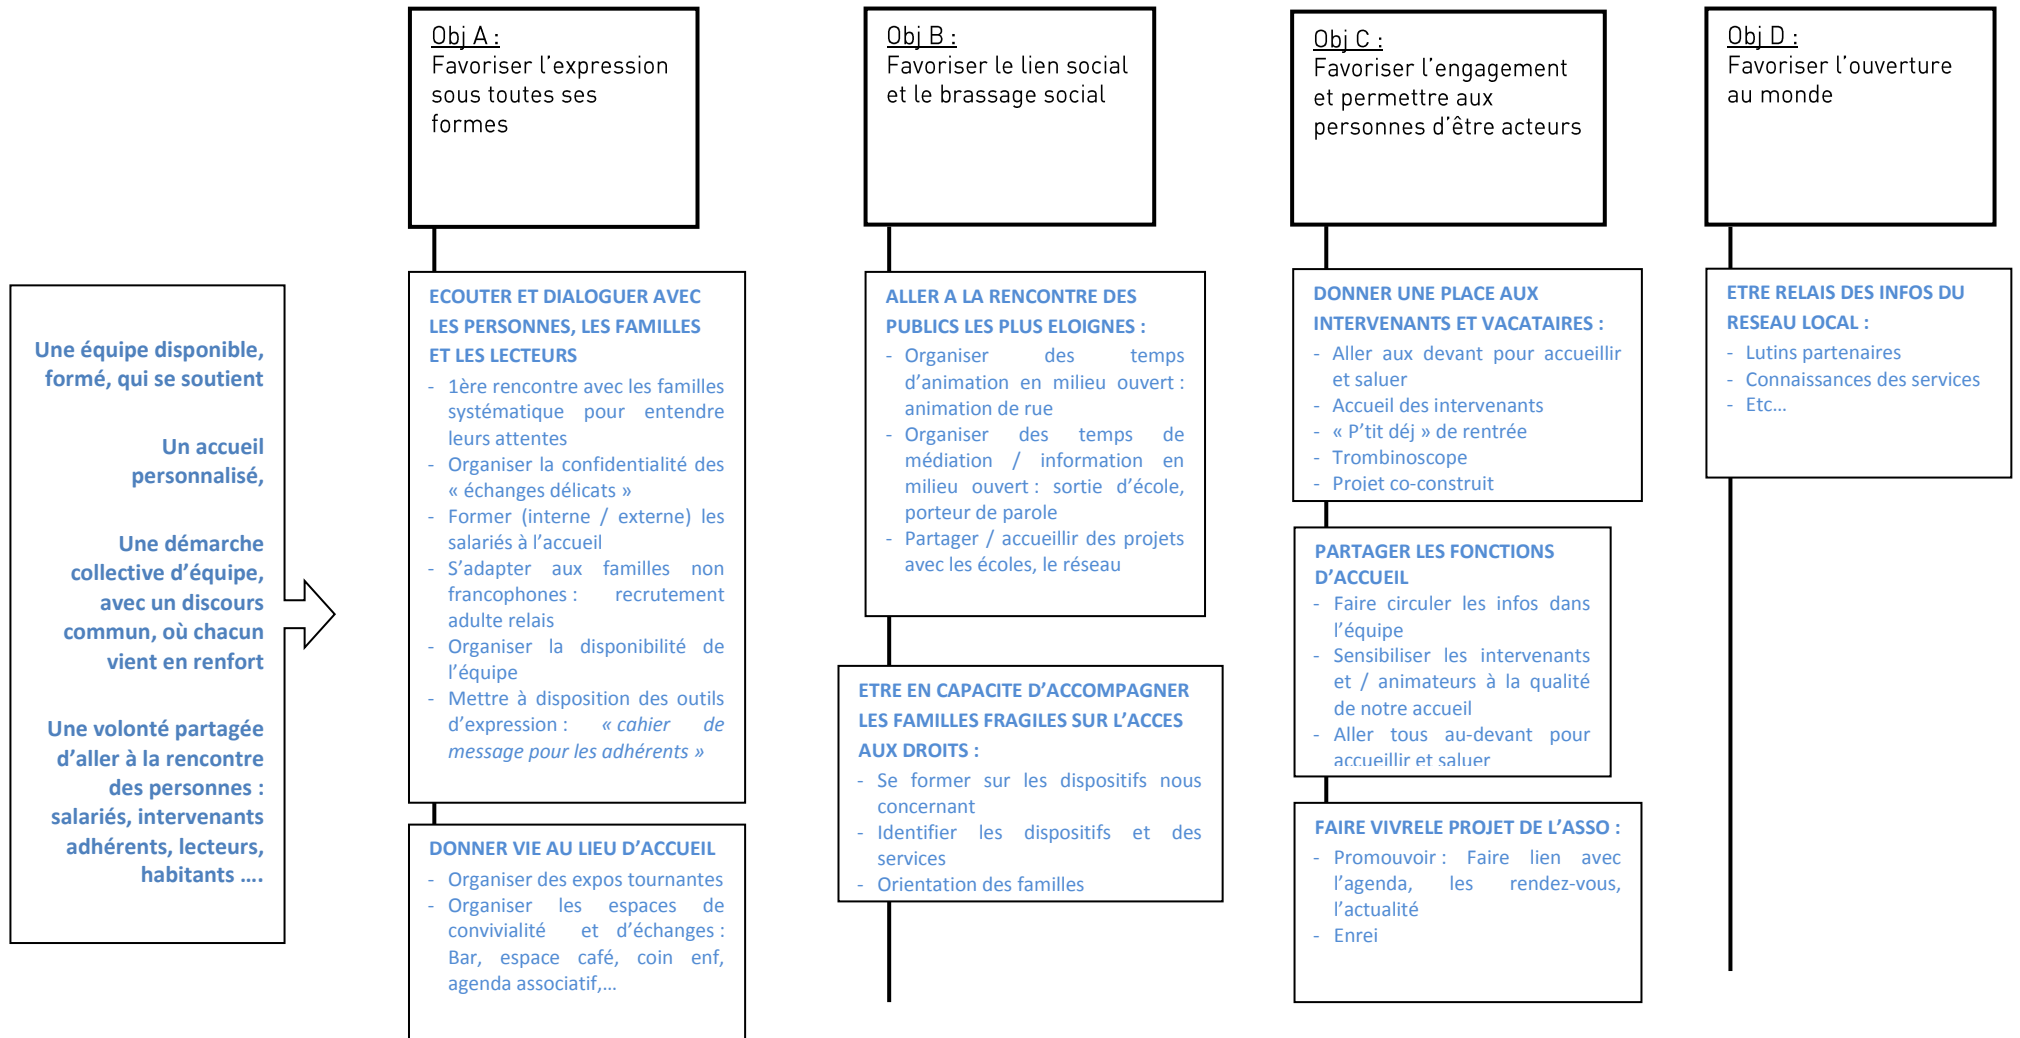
Une équipe disponible, formé, qui se soutient

Un accueil personnalisé,

Une démarche collective d'équipe, avec un discours commun, où chacun vient en renfort

Une volonté partagée d'aller à la rencontre des personnes : salariés, intervenants adhérents, lecteurs, habitants ....

Obj A :
Favoriser l'expression sous toutes ses formes

ECOUTER ET DIALOGUER AVEC LES PERSONNES, LES FAMILLES ET LES LECTEURS
- 1ère rencontre avec les familles systématique pour entendre leurs attentes
- Organiser la confidentialité des « échanges délicats »
- Former (interne / externe) les salariés à l'accueil
- S'adapter aux familles non francophones : recrutement adulte relais
- Organiser la disponibilité de l'équipe
- Mettre à disposition des outils d'expression : « cahier de message pour les adhérents »

DONNER VIE AU LIEU D'ACCUEIL
- Organiser des expos tournantes
- Organiser les espaces de convivialité et d'échanges : Bar, espace café, coin enf, agenda associatif,...

Obj B :
Favoriser le lien social et le brassage social

ALLER A LA RENCONTRE DES PUBLICS LES PLUS ELOIGNES :
- Organiser des temps d'animation en milieu ouvert : animation de rue
- Organiser des temps de médiation / information en milieu ouvert : sortie d'école, porteur de parole
- Partager / accueillir des projets avec les écoles, le réseau

ETRE EN CAPACITE D'ACCOMPAGNER LES FAMILLES FRAGILES SUR L'ACCES AUX DROITS :
- Se former sur les dispositifs nous concernant
- Identifier les dispositifs et des services
- Orientation des familles

Obj C :
Favoriser l'engagement et permettre aux personnes d'être acteurs

DONNER UNE PLACE AUX INTERVENANTS ET VACATAIRES :
- Aller aux devant pour accueillir et saluer
- Accueil des intervenants
- « P'tit déj » de rentrée
- Trombinoscope
- Projet co-construit

PARTAGER LES FONCTIONS D'ACCUEIL
- Faire circuler les infos dans l'équipe
- Sensibiliser les intervenants et / animateurs à la qualité de notre accueil
- Aller tous au-devant pour accueillir et saluer

FAIRE VIVRELE PROJET DE L'ASSO :
- Promouvoir : Faire lien avec l'agenda, les rendez-vous, l'actualité
- Enrei

Obj D :
Favoriser l'ouverture au monde

ETRE RELAIS DES INFOS DU RESEAU LOCAL :
- Lutins partenaires
- Connaissances des services
- Etc...